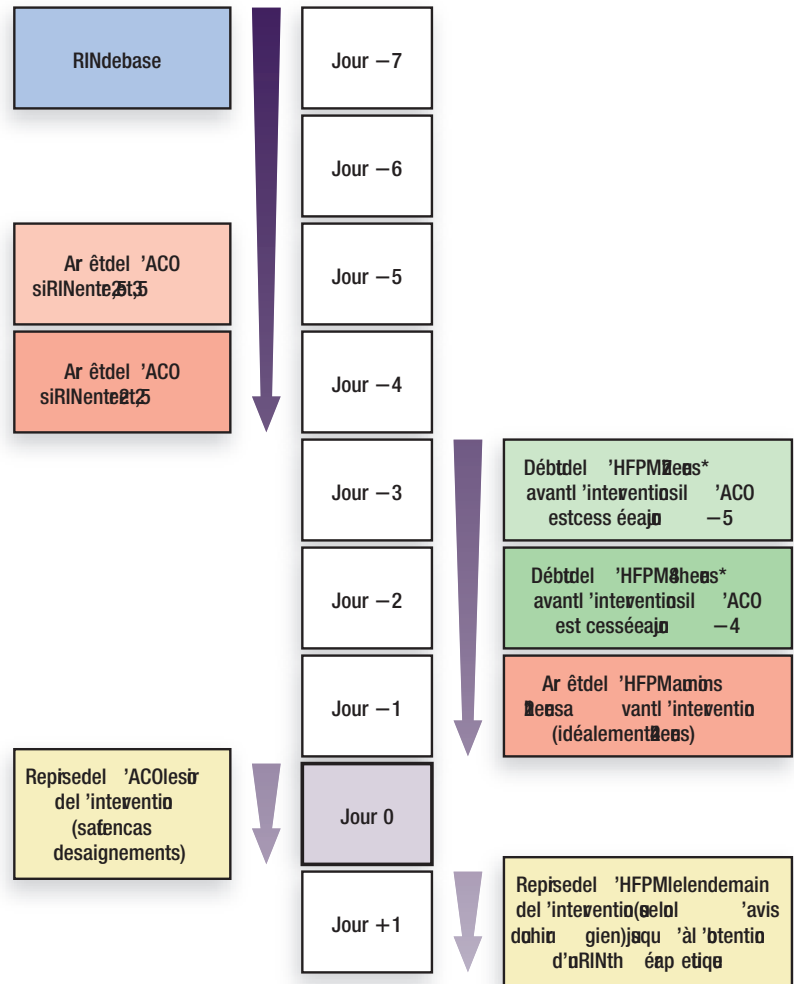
RINdebase

Jour −7

Jour −6

Ar êtdel 'ACO siRINentre2et3,5

Jour −5

Ar êtdel 'ACO siRINentre2et2,5

Jour −4

Jour −3

Débtdel 'HFPM2heures* avantl 'interventionsil 'ACO estcess éeajour −5

Jour −2

Débtdel 'HFPM8heures* avantl 'interventionsil 'ACO est cesséeajour −4

Jour −1

Ar êtdel 'HFPMaumoins 12heuresa vantl 'intervention (idéalement24heures)

Repisedel 'ACOlesoir del 'intervention (saufencas desaignements)

Jour 0

Jour +1

Repisedel 'HFPMlelendemain del 'intervention(selonl 'avis duchirurgien)jusqu 'àl 'btention d'unRINthérapeutique